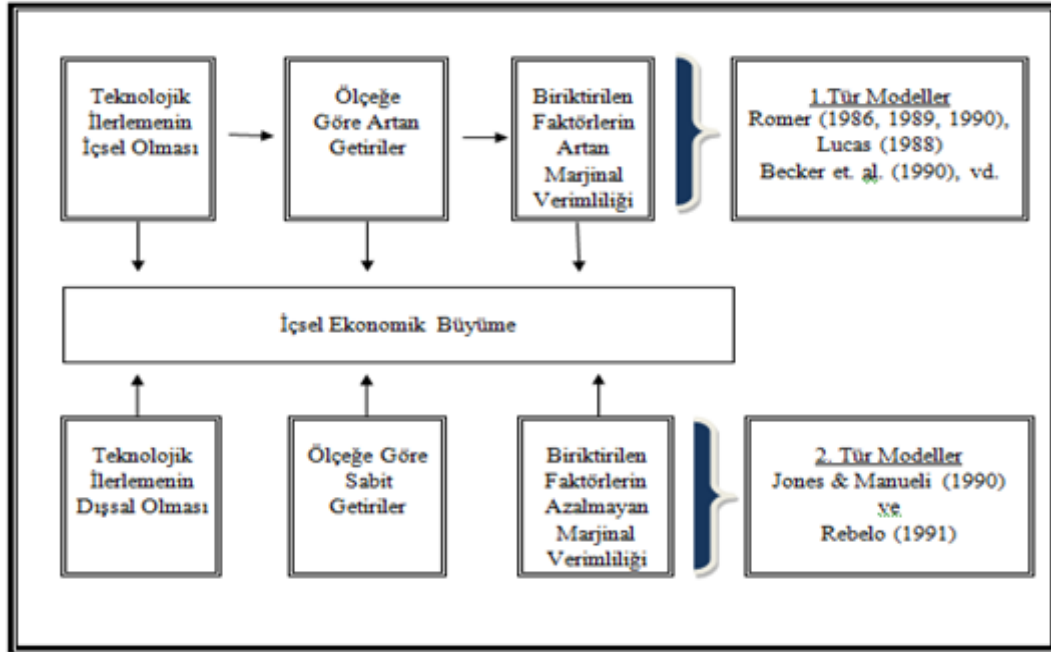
Teknolojik İlerlemenin İçsel Olması

Ölçeğe Göre Artan Getiriler

Biriktirilen Faktörlerin Artan Marjinal Verimliliği

1.Tür Modeller
Romer (1986, 1989, 1990), Lucas (1988)
Becker et. al. (1990), vd.

İçsel Ekonomik Büyüme

Teknolojik İlerlemenin Dışsal Olması

Ölçeğe Göre Sabit Getiriler

Biriktirilen Faktörlerin Azalmayan Marjinal Verimliliği

2. Tür Modeller
Jones & Manueli (1990) ve
Rebelo (1991)